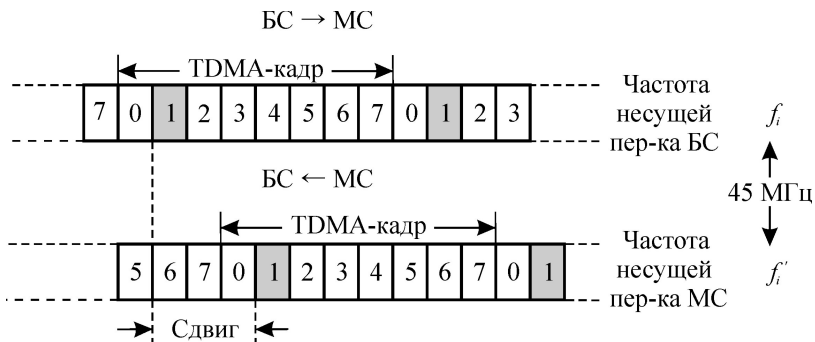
БС → МС

TDMA-кадр

| 7 | 0 | 1 | 2 | 3 | 4 | 5 | 6 | 7 | 0 | 1 | 2 | 3 |
|---|---|---|---|---|---|---|---|---|---|---|---|---|

Частота несущей пер-ка БС

$f_i$

БС ← МС

45 МГц

TDMA-кадр

| 5 | 6 | 7 | 0 | 1 | 2 | 3 | 4 | 5 | 6 | 7 | 0 | 1 |
|---|---|---|---|---|---|---|---|---|---|---|---|---|

Частота несущей пер-ка МС

$f_i'$

Сдвиг